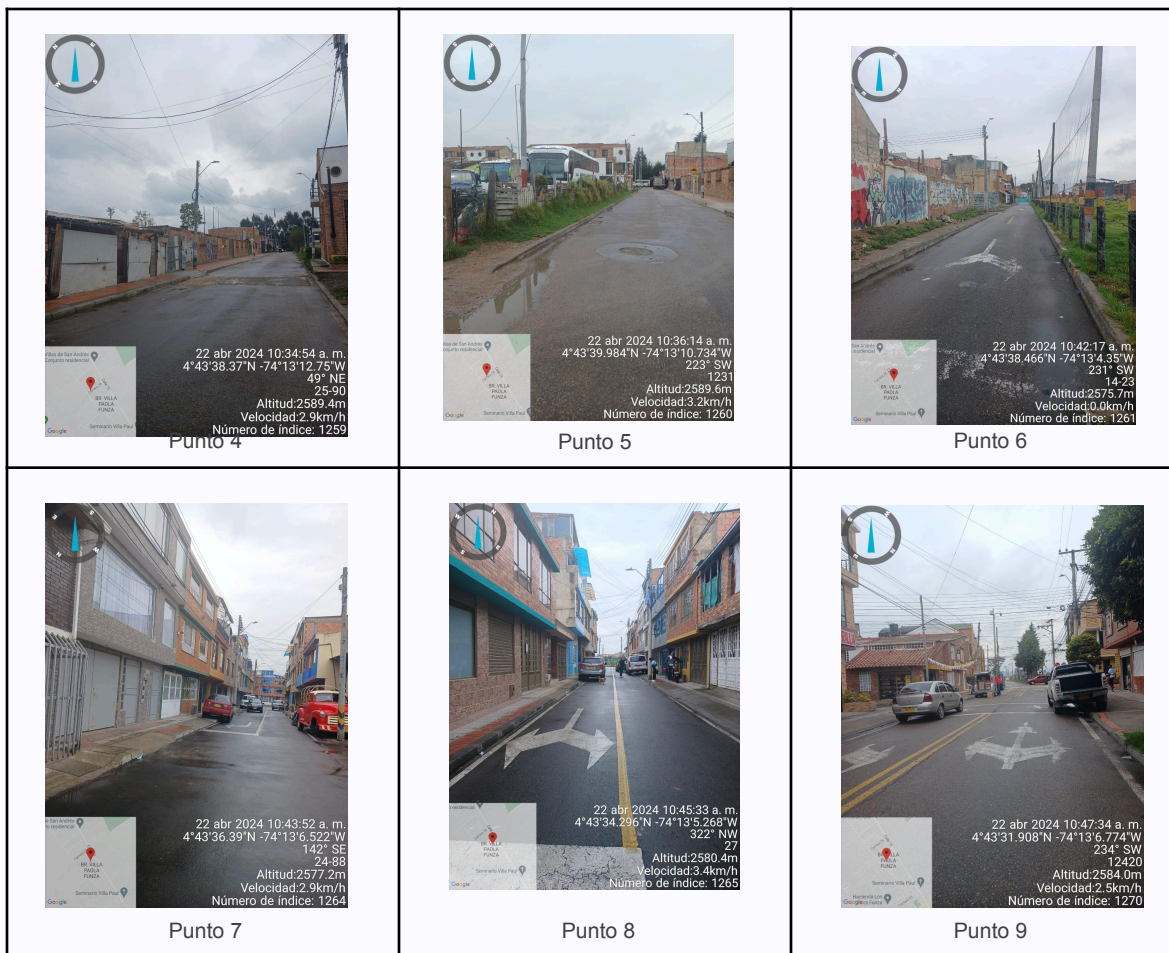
| | | |
|---|---|---|
| 22 abr 2024 10:34:54 a. m. 4°43'38.37"N -74°13'12.75"W 49° NE 25-90 Altitud:2589.4m Velocidad:2.9km/h Número de índice: 1259 Punto 4 | 22 abr 2024 10:36:14 a. m. 4°43'39.984"N -74°13'10.734"W 223° SW 1231 Altitud:2589.6m Velocidad:3.2km/h Número de índice: 1260 Punto 5 | 22 abr 2024 10:42:17 a. m. 4°43'38.466"N -74°13'4.35"W 231° SW 14-23 Altitud:2575.7m Velocidad:0.0km/h Número de índice: 1261 Punto 6 |
| 22 abr 2024 10:43:52 a. m. 4°43'36.39"N -74°13'6.522"W 142° SE 24-88 Altitud:2577.2m Velocidad:2.9km/h Número de índice: 1264 Punto 7 | 22 abr 2024 10:45:33 a. m. 4°43'34.296"N -74°13'5.268"W 322° NW 27 Altitud:2580.4m Velocidad:3.4km/h Número de índice: 1265 Punto 8 | 22 abr 2024 10:47:34 a. m. 4°43'31.908"N -74°13'6.774"W 234° SW 12420 Altitud:2584.0m Velocidad:2.5km/h Número de índice: 1270 Punto 9 |